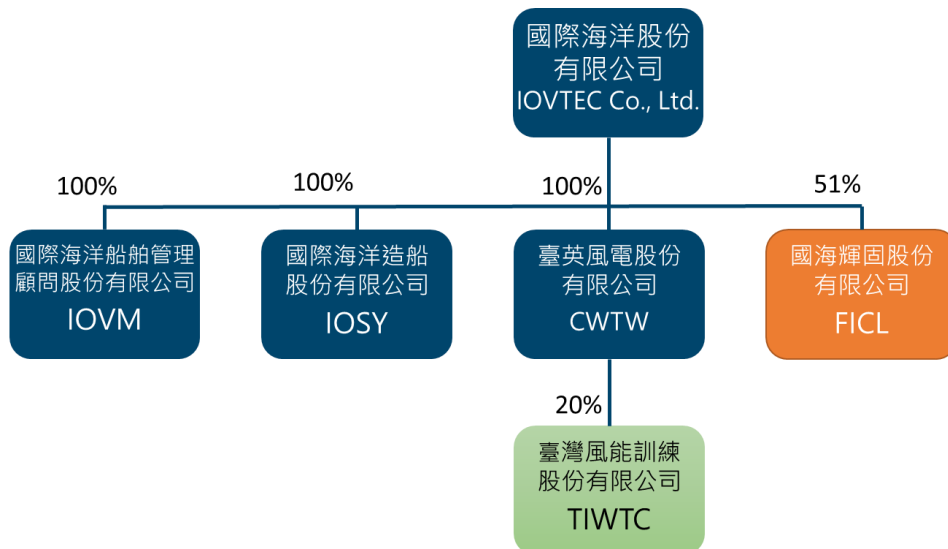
國際海洋股份有限公司
IOVTEC Co., Ltd.

100%
國際海洋船舶管理顧問股份有限公司
IOVM

100%
國際海洋造船股份有限公司
IOSY

100%
臺英風電股份有限公司
CWTW

51%
國海輝固股份有限公司
FICL

20%
臺灣風能訓練股份有限公司
TIWTC